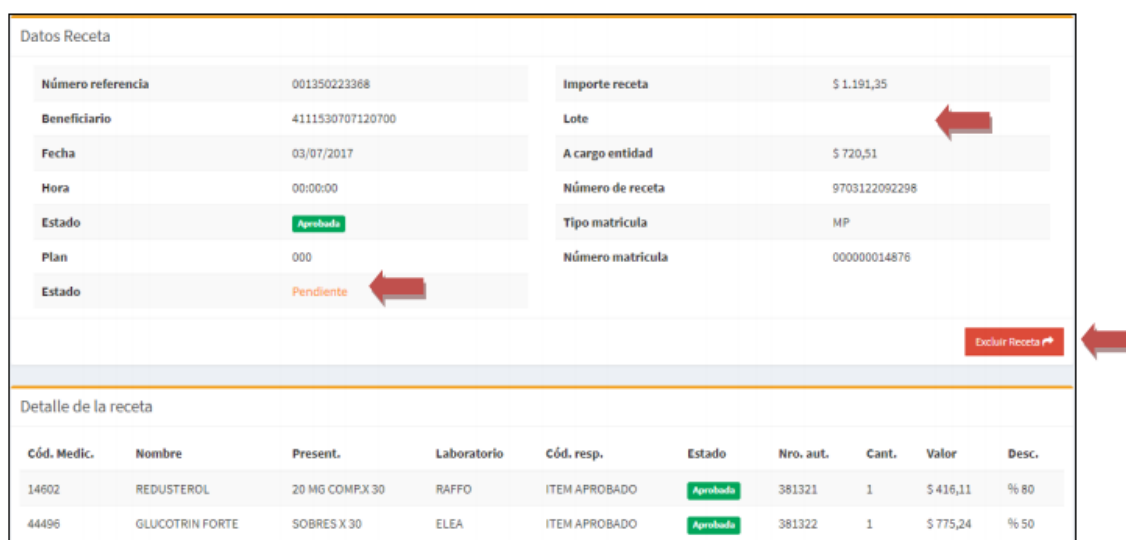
Datos Receta

| | | | |
|---|---|---|---|
| Número referencia | 001350223368 | Importe receta | $ 1.191,35 |
| Beneficiario | 4111530707120700 | Lote | |
| Fecha | 03/07/2017 | A cargo entidad | $ 720,51 |
| Hora | 00:00:00 | Número de receta | 9703122092298 |
| Estado | Aprobada | Tipo matricula | MP |
| Plan | 000 | Número matricula | 000000014876 |
| Estado | Pendiente | | |

Excluir Receta

Detalle de la receta

| Cód. Medic. | Nombre | Present. | Laboratorio | Cód. resp. | Estado | Nro. aut. | Cant. | Valor | Desc. |
|---|---|---|---|---|---|---|---|---|---|
| 14602 | REDUSTEROL | 20 MG COMP.X 30 | RAFFO | ITEM APROBADO | Aprobada | 381321 | 1 | $ 416,11 | % 80 |
| 44496 | GLUCOTRIN FORTE | SOBRES X 30 | ELEA | ITEM APROBADO | Aprobada | 381322 | 1 | $ 775,24 | % 50 |